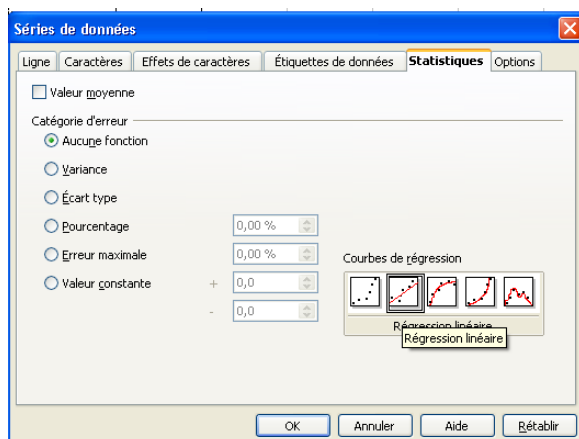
Séries de données

Ligne | Caractères | Effets de caractères | Étiquettes de données | Statistiques | Options

Valeur moyenne

Catégorie d'erreur

Aucune fonction

Variance

Écart type

Pourcentage 0,00 %

Erreur maximale 0,00 %

Valeur constante + 0,0

- 0,0

Courbes de régression

Régression linéaire

Régression linéaire

OK Annuler Aide Rétablir